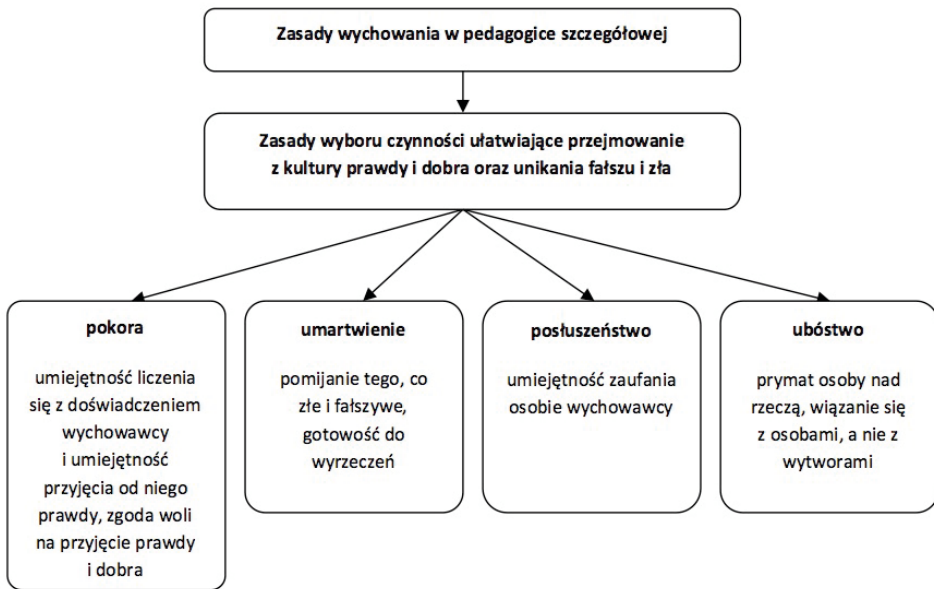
Zasady wychowania w pedagogice szczegółowej

Zasady wyboru czynności ułatwiające przejmowanie z kultury prawdy i dobra oraz unikania fałszu i zła

pokora

umiejętność liczenia się z doświadczeniem wychowawcy i umiejętność przyjęcia od niego prawdy, zgoda woli na przyjęcie prawdy i dobra

umartwienie

pomijanie tego, co złe i fałszywe, gotowość do wyrzeczeń

posłuszeństwo

umiejętność zaufania osobie wychowawcy

ubóstwo

prymat osoby nad rzeczą, wiązanie się z osobami, a nie z wytworami